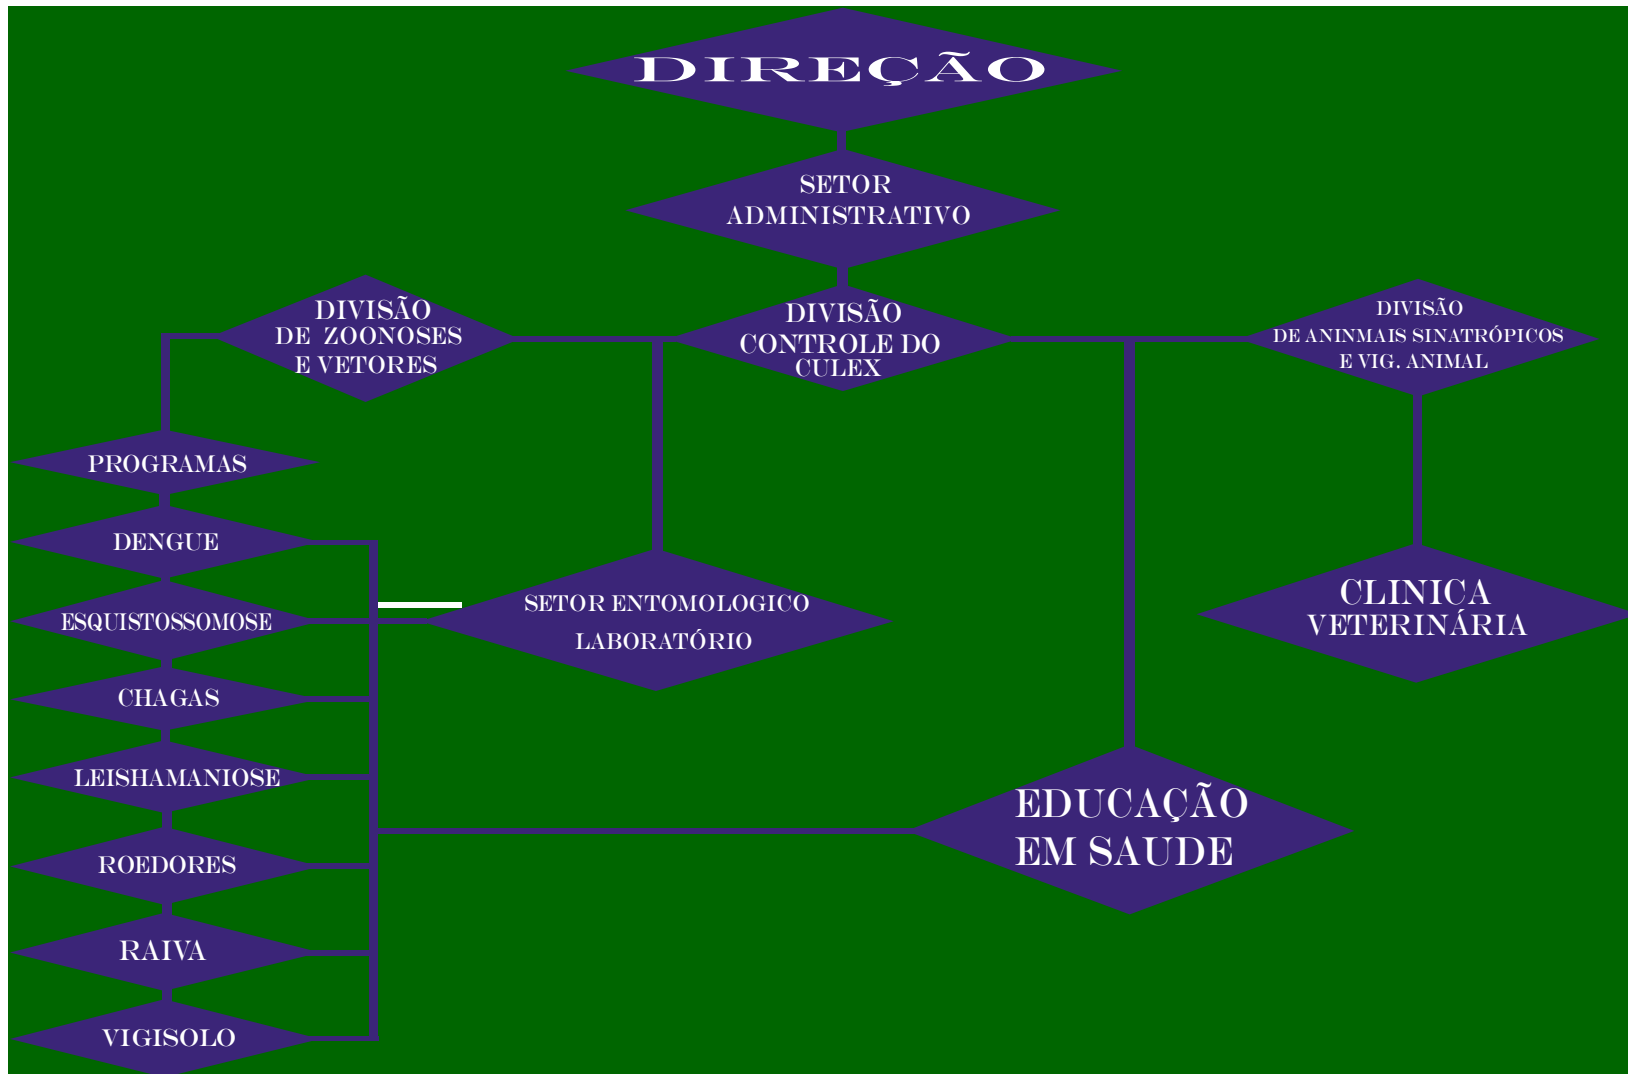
DIREÇÃO

SETOR ADMINISTRATIVO

DIVISÃO DE ZOONOSES E VETORES

DIVISÃO CONTROLE DO CULEX

DIVISÃO DE ANINMAIS SINATRÓPICOS E VIG. ANIMAL

PROGRAMAS

DENGUE

ESQUISTOSSOMOSE

CHAGAS

LEISHAMANIOSE

ROEDORES

RAIVA

VIGISOLO

SETOR ENTOMOLOGICO LABORATÓRIO

CLINICA VETERINÁRIA

EDUCAÇÃO EM SAUDE